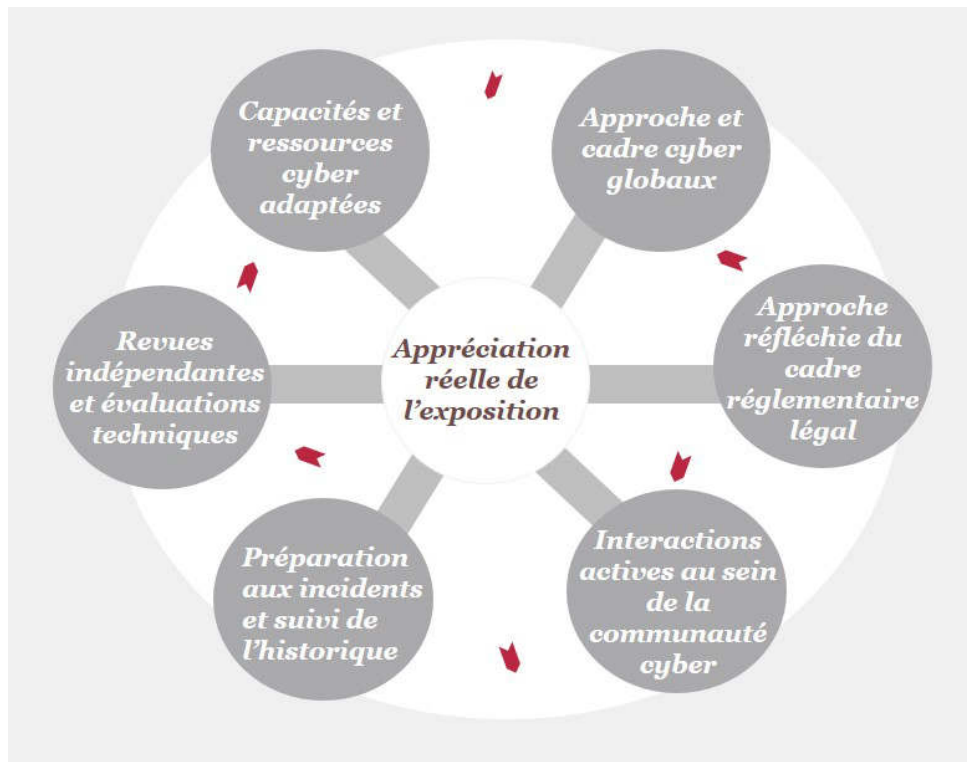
Appréciation réelle de l'exposition

Approche et cadre cyber globaux

Approche réfléchie du cadre réglementaire légal

Interactions actives au sein de la communauté cyber

Préparation aux incidents et suivi de l'historique

Revues indépendantes et évaluations techniques

Capacités et ressources cyber adaptées